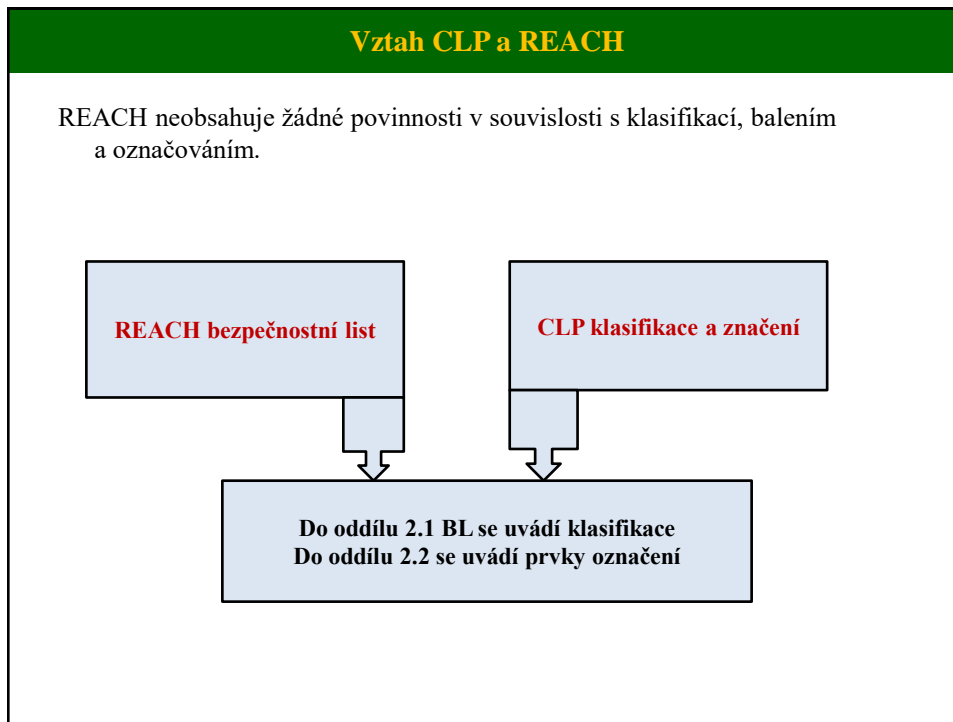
Vztah CLP a REACH

REACH neobsahuje žádné povinnosti v souvislosti s klasifikací, balením a označováním.

REACH bezpečnostní list

CLP klasifikace a značení

Do oddílu 2.1 BL se uvádí klasifikace
Do oddílu 2.2 se uvádí prvky označení